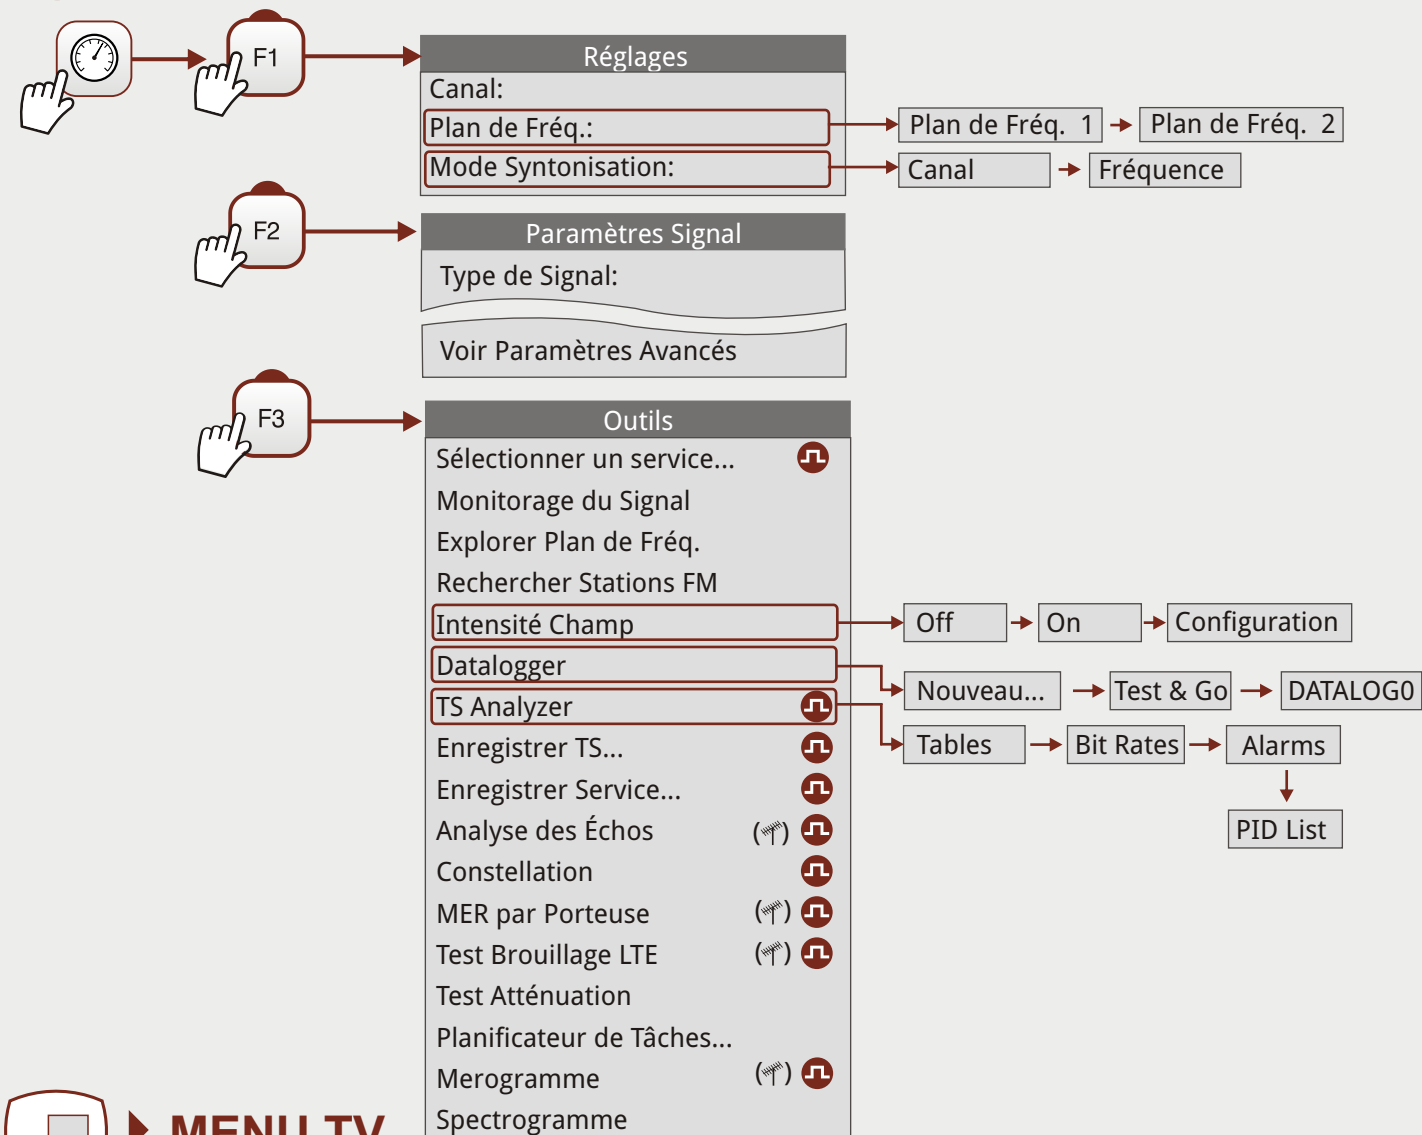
F1

Réglages
Canal:
Plan de Fréq.:
Mode Syntonisation:

Plan de Fréq. 1
Plan de Fréq. 2
Canal
Fréquence

F2

Paramètres Signal
Type de Signal:

Voir Paramètres Avancés

F3

Outils
Sélectionner un service...
Monitorage du Signal
Explorer Plan de Fréq.
Rechercher Stations FM
Intensité Champ
Datalogger
TS Analyzer
Enregistrer TS...
Enregistrer Service...
Analyse des Échos
Constellation
MER par Porteuse
Test Brouillage LTE
Test Atténuation
Planificateur de Tâches...
Merogramme
Spectrogramme

Off
On
Configuration
Nouveau...
Test & Go
DATALOG0
Tables
Bit Rates
Alarms
PID List

MENU TV